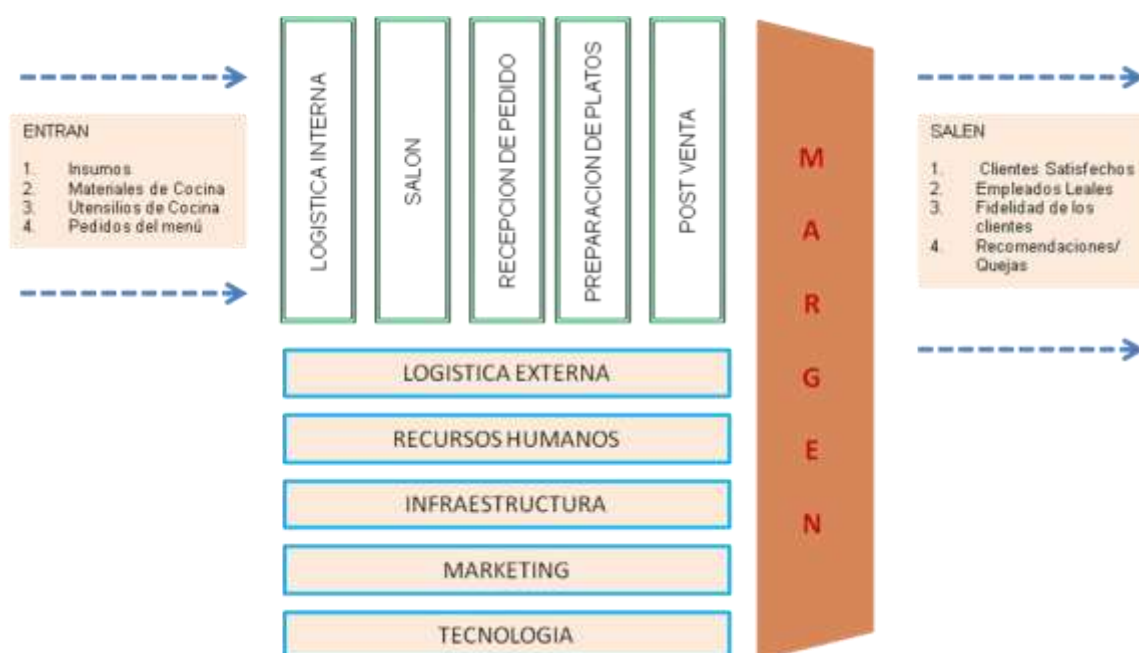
ENTRAN

1. Insumos
2. Materiales de Cocina
3. Utensilios de Cocina
4. Pedidos del menú

LOGISTICA INTERNA

SALON

RECEPCION DE PEDIDO

PREPARACION DE PLATOS

POST VENTA

LOGISTICA EXTERNA

RECURSOS HUMANOS

INFRAESTRUCTURA

MARKETING

TECNOLOGIA

M A R G E N

SALEN

1. Clientes Satisfechos
2. Empleados Leales
3. Fidelidad de los clientes
4. Recomendaciones/ Quejas